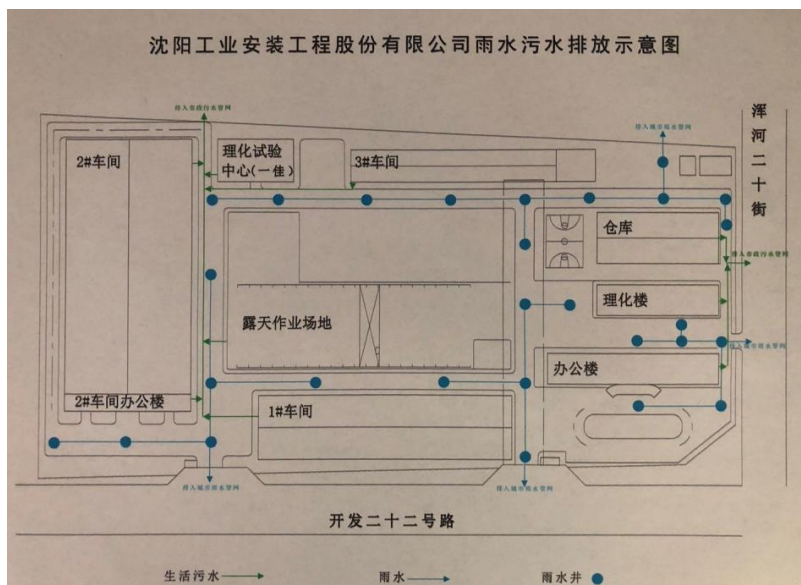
沈阳工业安装工程股份有限公司雨水污水排放示意图

排入市政污水管网

排入城市雨水管网

浑河二十街

2#车间

理化试验中心(一佳)

3#车间

仓库

排入市政污水管网

理化楼

露天作业场地

排入市政雨水管网

办公楼

2#车间办公楼

1#车间

排入城市雨水管网

排入城市雨水管网

开发二十二号路

生活污水

雨水

雨水井